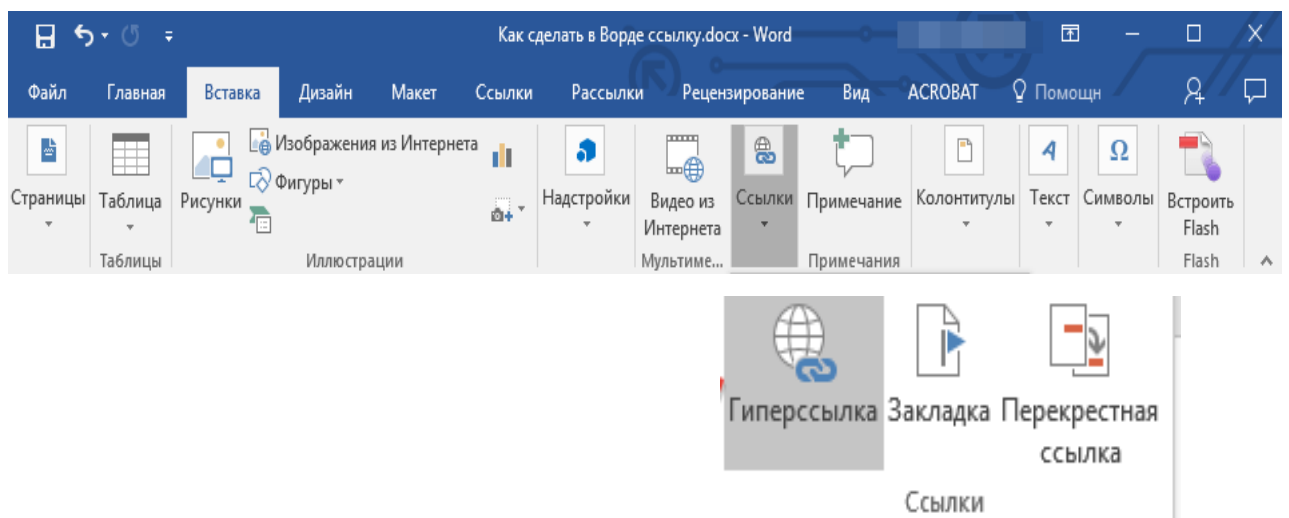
Как сделать в Ворде ссылку.docx - Word

Файл Главная Вставка Дизайн Макет Ссылки Рассылки Рецензирование Вид ACROBAT Помощн

Страницы
Таблица
Таблицы
Рисунки
Изображения из Интернета
Фигуры
Иллюстрации
Надстройки
Видео из Интернета
Мультиме...
Ссылки
Примечание
Примечания
Колонтитулы
Текст
Символы
Встроить Flash
Flash

Гиперссылка
Закладка
Перекрестная ссылка
Ссылки